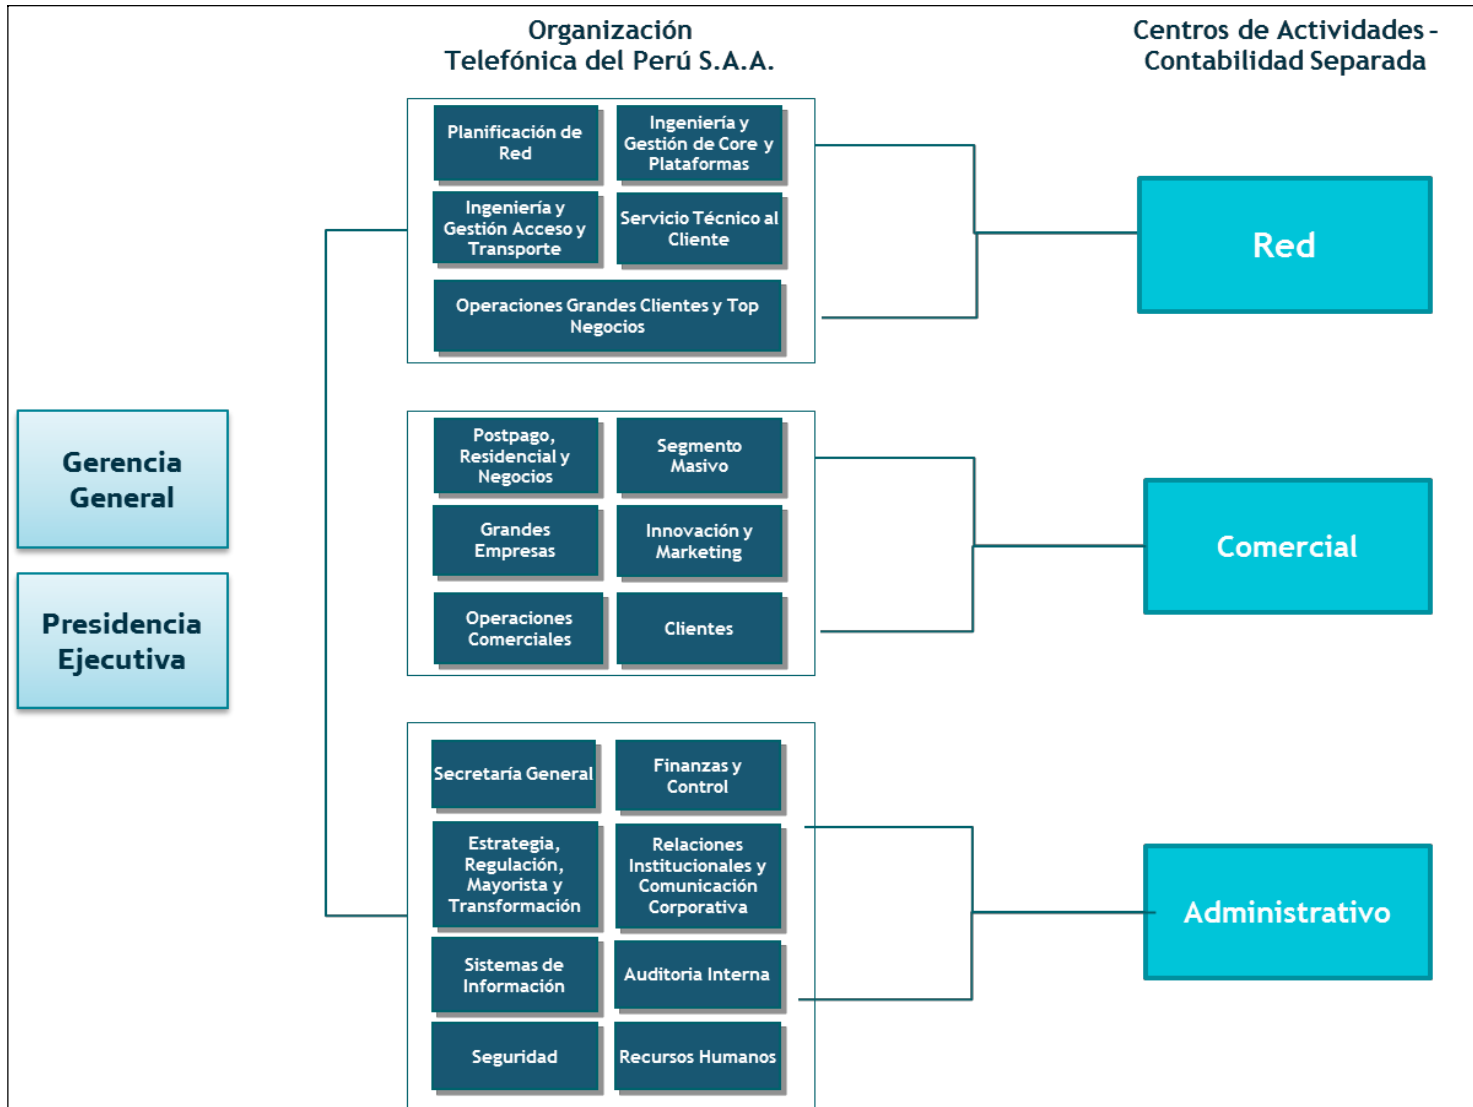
Organización
Telefónica del Perú S.A.A.

Centros de Actividades - Contabilidad Separada

Gerencia General

Presidencia Ejecutiva

Planificación de Red

Ingeniería y Gestión de Core y Plataformas

Ingeniería y Gestión Acceso y Transporte

Servicio Técnico al Cliente

Operaciones Grandes Clientes y Top Negocios

Red

Postpago, Residencial y Negocios

Segmento Masivo

Grandes Empresas

Innovación y Marketing

Operaciones Comerciales

Clientes

Comercial

Secretaría General

Finanzas y Control

Estrategia, Regulación, Mayorista y Transformación

Relaciones Institucionales y Comunicación Corporativa

Sistemas de Información

Auditoria Interna

Seguridad

Recursos Humanos

Administrativo